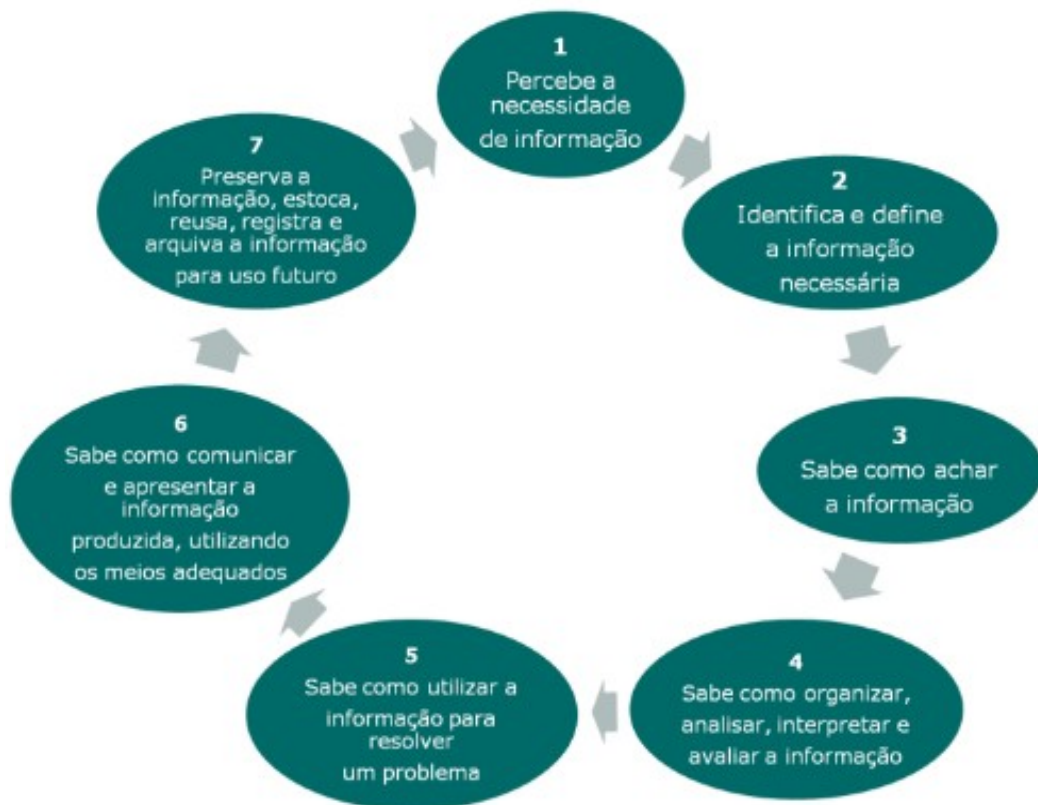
1
Percebe a necessidade de informação

2
Identifica e define a informação necessária

3
Sabe como achar a informação

4
Sabe como organizar, analisar, interpretar e avaliar a informação

5
Sabe como utilizar a informação para resolver um problema

6
Sabe como comunicar e apresentar a informação produzida, utilizando os meios adequados

7
Preserva a informação, estoca, reusa, registra e arquiva a informação para uso futuro